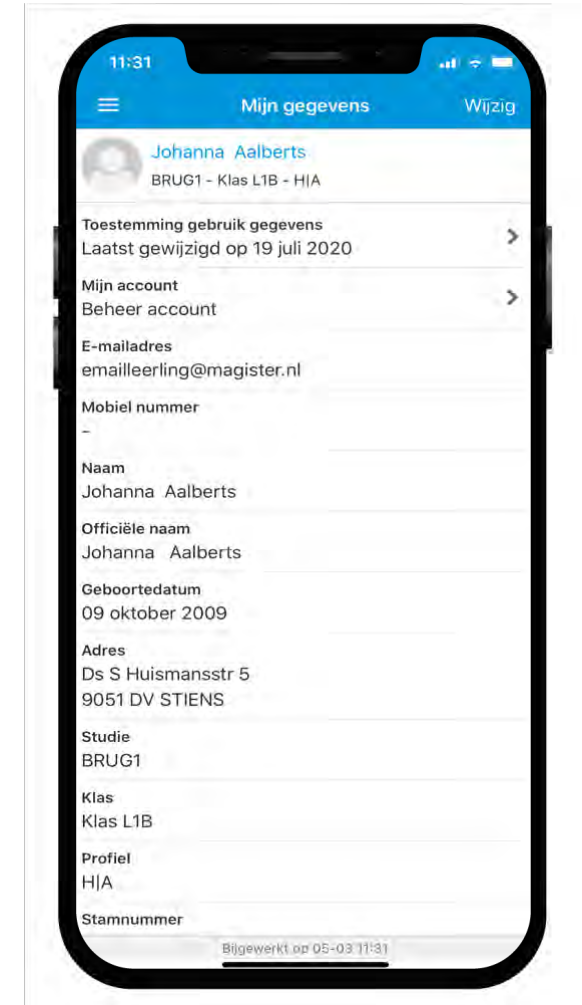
11:31

Mijn gegevens

Wijzig

Johanna Aalberts

BRUG1 - Klas L1B - H|A

Toestemming gebruik gegevens
Laatst gewijzigd op 19 juli 2020

Mijn account
Beheer account

E-mailadres
emailleerling@magister.nl

Mobiel nummer
-

Naam
Johanna Aalberts

Officiële naam
Johanna Aalberts

Geboortedatum
09 oktober 2009

Adres
Ds S Huismansstr 5
9051 DV STIENS

Studie
BRUG1

Klas
Klas L1B

Profiel
H|A

Stamnummer

Bijgewerkt op 05-03 11:31